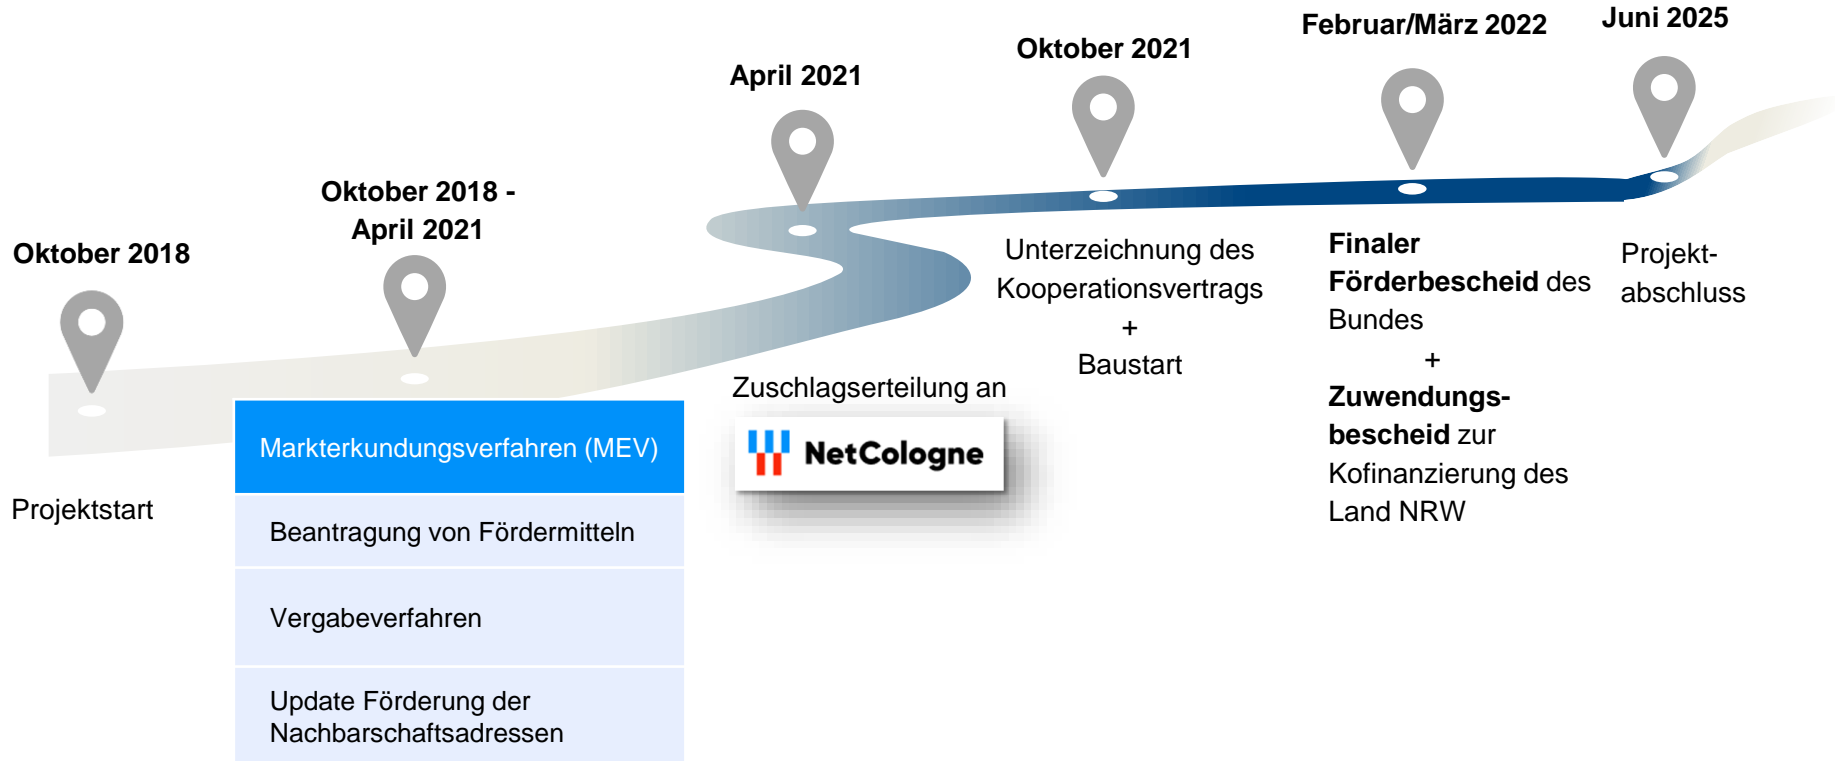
Oktober 2018

Projektstart

Oktober 2018 - April 2021

Markterkundungsverfahren (MEV)

Beantragung von Fördermitteln

Vergabeverfahren

Update Förderung der Nachbarschaftsadressen

April 2021

Zuschlagserteilung an

NetCologne

Oktober 2021

Unterzeichnung des Kooperationsvertrags
+
Baustart

Februar/März 2022

Finaler Förderbescheid des Bundes
+
Zuwendungsbescheid zur Kofinanzierung des Land NRW

Juni 2025

Projekt-abschluss